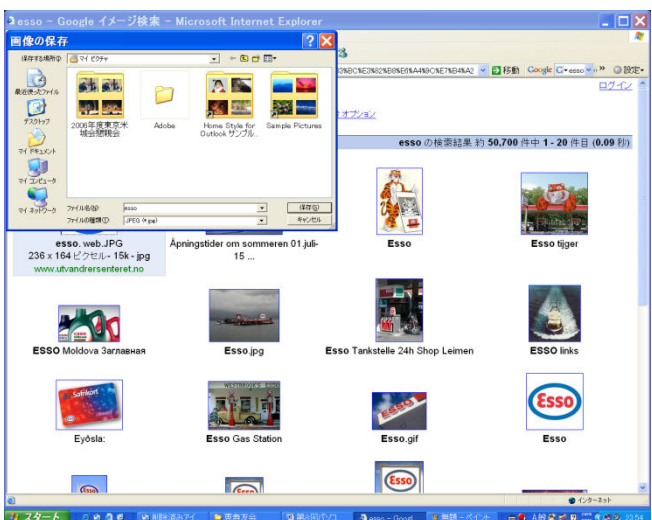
esso - Google イメージ検索 - Microsoft Internet Explorer

画像の保存

保存する場所(I): マイ ピクチャ

最近使ったファイル
デスクトップ
マイ ドキュメント
マイ コンピュータ
マイ ネットワーク

2006年度東京米城会懇親会
Adobe
Home Style for Outlook サンプル...
Sample Pictures

ファイル名(N): esso
ファイルの種類(T): JPEG (*.jpg)
保存(S)
キャンセル

移動 Google esso 設定
ログイン
オプション

esso の検索結果 約 50,700 件中 1 - 20 件目 (0.09 秒)

esso. web.JPG
236 x 164 ピクセル - 15k - jpg
www.utvandrersenteret.no

Åpningstider om sommeren 01.juli-15 ...

Esso

Esso tijger

ESSO Moldova Заглавная

Esso.jpg

Esso Tankstelle 24h Shop Leimen

ESSO links

Eyðsla:

Esso Gas Station

Esso.gif

Esso

インターネット

スタート